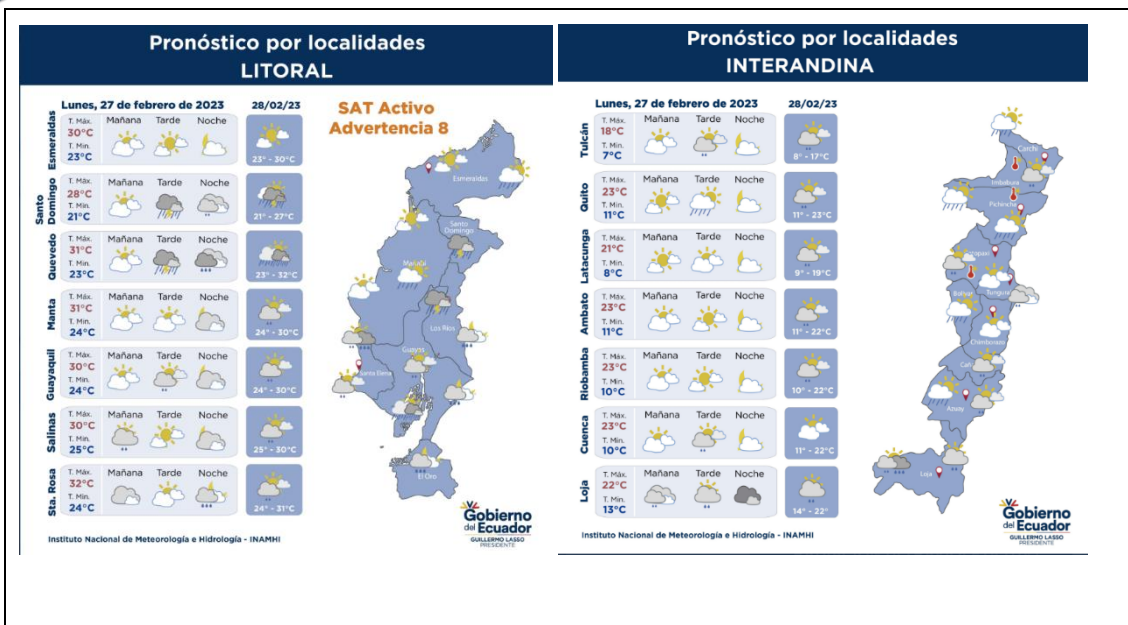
Pronóstico por localidades
LITORAL

Lunes, 27 de febrero de 2023
28/02/23

SAT Activo
Advertencia 8

| | | Mañana | Tarde | Noche | 28/02/23 |
|---|---|---|---|---|---|
| Esmeraldas | T. Máx. 30°C T. Mín. 23°C | | | | 23° - 30°C |
| Santo Domingo | T. Máx. 28°C T. Mín. 21°C | | | | 21° - 27°C |
| Quevedo | T. Máx. 31°C T. Mín. 23°C | | | | 23° - 32°C |
| Manta | T. Máx. 31°C T. Mín. 24°C | | | | 24° - 30°C |
| Guayaquil | T. Máx. 30°C T. Mín. 24°C | | | | 24° - 30°C |
| Salinas | T. Máx. 30°C T. Mín. 25°C | | | | 25° - 30°C |
| Sta. Rosa | T. Máx. 32°C T. Mín. 24°C | | | | 24° - 31°C |

Esmeraldas
Santo Domingo
Manabí
Los Ríos
Guayas
Santa Elena
El Oro

Gobierno del Ecuador
GUILLERMO LASSO PRESIDENTE

Instituto Nacional de Meteorología e Hidrología - INAMHI

Pronóstico por localidades
INTERANDINA

Lunes, 27 de febrero de 2023
28/02/23

| | | Mañana | Tarde | Noche | 28/02/23 |
|---|---|---|---|---|---|
| Tulcán | T. Máx. 18°C T. Mín. 7°C | | | | 8° - 17°C |
| Quito | T. Máx. 23°C T. Mín. 11°C | | | | 11° - 23°C |
| Latacunga | T. Máx. 21°C T. Mín. 8°C | | | | 9° - 19°C |
| Ambato | T. Máx. 23°C T. Mín. 11°C | | | | 11° - 22°C |
| Riobamba | T. Máx. 23°C T. Mín. 10°C | | | | 10° - 22°C |
| Cuenca | T. Máx. 23°C T. Mín. 10°C | | | | 11° - 22°C |
| Loja | T. Máx. 22°C T. Mín. 13°C | | | | 14° - 22°C |

Carchi
Imbabura
Pichincha
Cotopaxi
Tungurahua
Bolívar
Chimborazo
Cañar
Azuay
Loja

Gobierno del Ecuador
GUILLERMO LASSO PRESIDENTE

Instituto Nacional de Meteorología e Hidrología - INAMHI